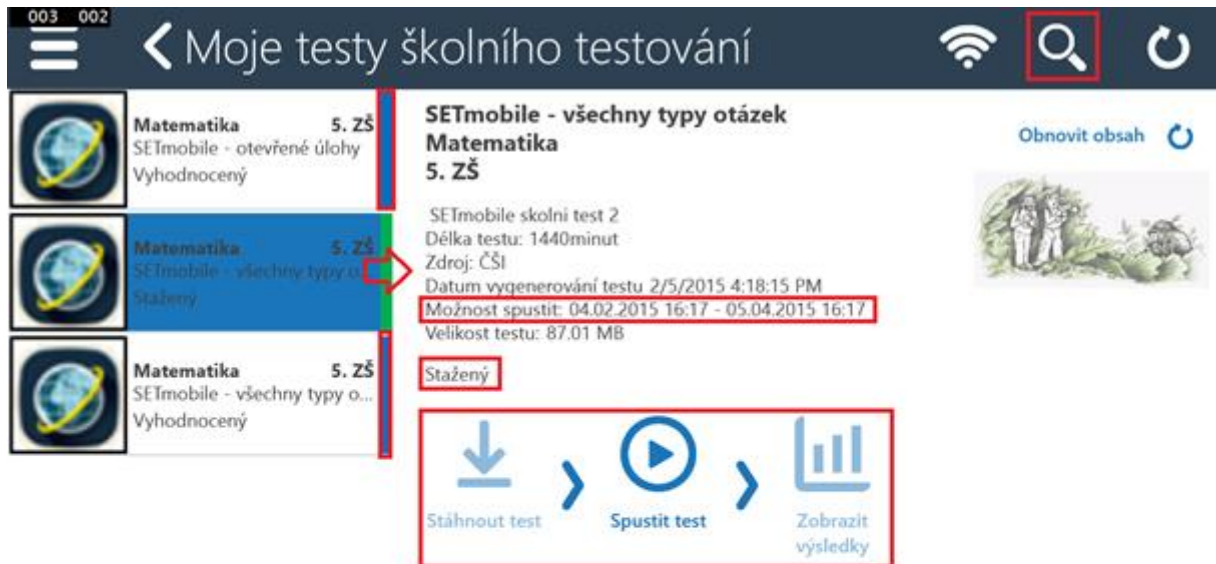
003 002

Moje testy školního testování

Matematika 5. ZŠ
SETmobile - otevřené úlohy
Vyhodnocený

Matematika 5. ZŠ
SETmobile - všechny typy o...
Stažený

Matematika 5. ZŠ
SETmobile - všechny typy o...
Vyhodnocený

SETmobile - všechny typy otázek
Matematika
5. ZŠ

SETmobile skolni test 2
Délka testu: 1440minut
Zdroj: ČŠI
Datum vygenerování testu 2/5/2015 4:18:15 PM
Možnost spustit: 04.02.2015 16:17 - 05.04.2015 16:17
Velikost testu: 87.01 MB

Stažený

Stáhnout test

Spustit test

Zobrazit výsledky

Obnovit obsah